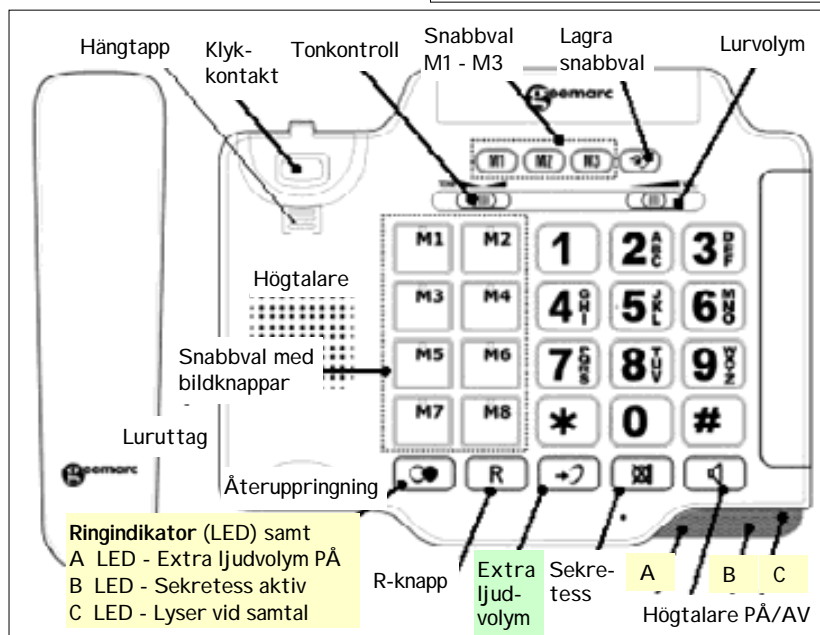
Hängtapp
Klykkontakt
Tonkontroll
Snabbval M1 - M3
Lagra snabbval
Lurvolym
M1 M2 M3
M1 M2
M3 M4
M5 M6
M7 M8
1 2ABC 3DEF
4GHI 5JKL 6MNO
7PQRS 8TUV 9WXYZ
* 0 #
Högtalare
Snabbval med bildknappar
Luruttag
Återuppringning
R
Ringindikator (LED) samt
A LED - Extra ljudvolym PÅ
B LED - Sekretess aktiv
C LED - Lyser vid samtal
R-knapp
Extra ljudvolym
Sekretess
A
B
C
Högtalare PÅ/AV